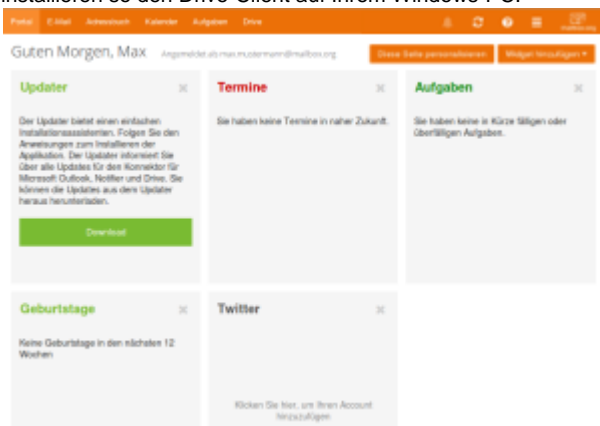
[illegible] Sie den Drive-Client auf Ihrem Windows-PC:

Portal E-Mail Adressbuch Kalender Aufgaben Drive

mailbox.org

Guten Morgen, Max

Angemeldet als max.mustermann@mailbox.org

Diese Seite personalisieren

Widget hinzufügen ▾

Updater

Der Updater bietet einen einfachen Installationsassistenten. Folgen Sie den Anweisungen zum Installieren der Applikation. Der Updater informiert Sie über alle Updates für den Konnektor für Microsoft Outlook, Notifier und Drive. Sie können die Updates aus dem Updater heraus herunterladen.

Download

Termine

Sie haben keine Termine in naher Zukunft.

Aufgaben

Sie haben keine in Kürze fälligen oder überfälligen Aufgaben.

Geburtstage

Keine Geburtstage in den nächsten 12 Wochen

Twitter

Klicken Sie hier, um Ihren Account hinzuzufügen